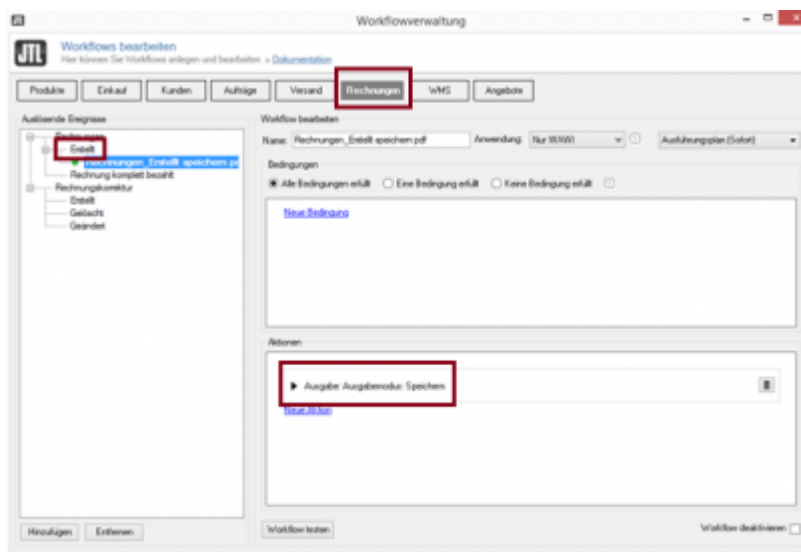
Workflowverwaltung

JTL

Workflows bearbeiten
Hier können Sie Workflows anlegen und bearbeiten. » Dokumentation

Produkte | Einkauf | Kunden | Aufträge | Versand | Rechnungen | WMS | Angebote

Auslösende Ereignisse
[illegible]
Erstellt
Rechnungen_Erstellt speichern pdf
Rechnung komplett bezahlt
Rechnungskorrektur
Erstellt
Gelöscht
Geändert

Workflow bearbeiten
Name: Rechnungen_Erstellt speichern pdf
Anwendung: Nur WAWI
Ausführungsplan (Sofort)

Bedingungen
Alle Bedingungen erfüllt
Eine Bedingung erfüllt
Keine Bedingung erfüllt

Neue Bedingung

Aktionen
Ausgabe: Ausgabemodus: Speichern
Neue Aktion

Hinzufügen
Entfernen
Workflow testen
Workflow deaktivieren